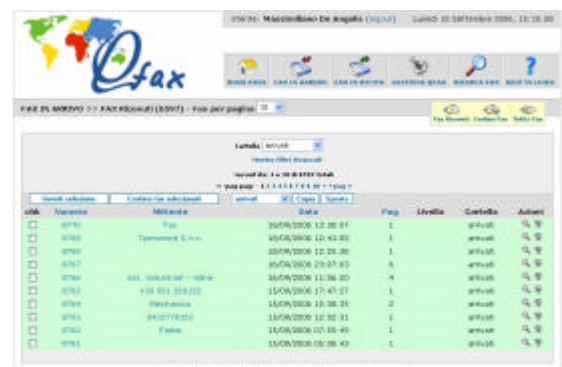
Utente: Massimiliano De Angelis (logout) Lunedì 18 Settembre 2006, 15:15:30

fax

FAX IN ARRIVO >> FAX Ricevuti (8597) - Fax per pagina: 10

Fax Ricevuti Cestino Fax Tutti i Fax

Cartella: arrivati

Mostra filtri ricerca

record da: 1 a 10 di 8597 totali

<< pag prec - 1 2 3 4 5 6 7 8 9 10 > pag >

Seleziona tutto | Cestina fax selezionati | arrivati | Copia | Sposta

| chk | Numero | Mittente | Data | Pag | Livello | Cartella | Azioni |
|---|---|---|---|---|---|---|---|
| ☐ | 8770 | Fax | 18/09/2006 12:38:57 | 1 | | arrivati | |
| ☐ | 8769 | Telemarket S.r.l. | 18/09/2006 12:41:03 | 1 | | arrivati | |
| ☐ | 8768 | | 18/09/2006 12:39:24 | 1 | | arrivati | |
| ☐ | 8767 | | 16/09/2006 23:07:43 | 5 | | arrivati | |
| ☐ | 8766 | ASL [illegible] | 16/09/2006 11:56:20 | 4 | | arrivati | |
| ☐ | 8765 | +39 051 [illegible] | 15/09/2006 17:47:17 | 1 | | arrivati | |
| ☐ | 8764 | Mechanica | 15/09/2006 15:38:35 | 2 | | arrivati | |
| ☐ | 8763 | 0432776252 | 15/09/2006 12:02:31 | 1 | | arrivati | |
| ☐ | 8762 | Fedex | 15/09/2006 07:55:49 | 1 | | arrivati | |
| ☐ | 8761 | | 15/09/2006 05:38:43 | 1 | | arrivati | |